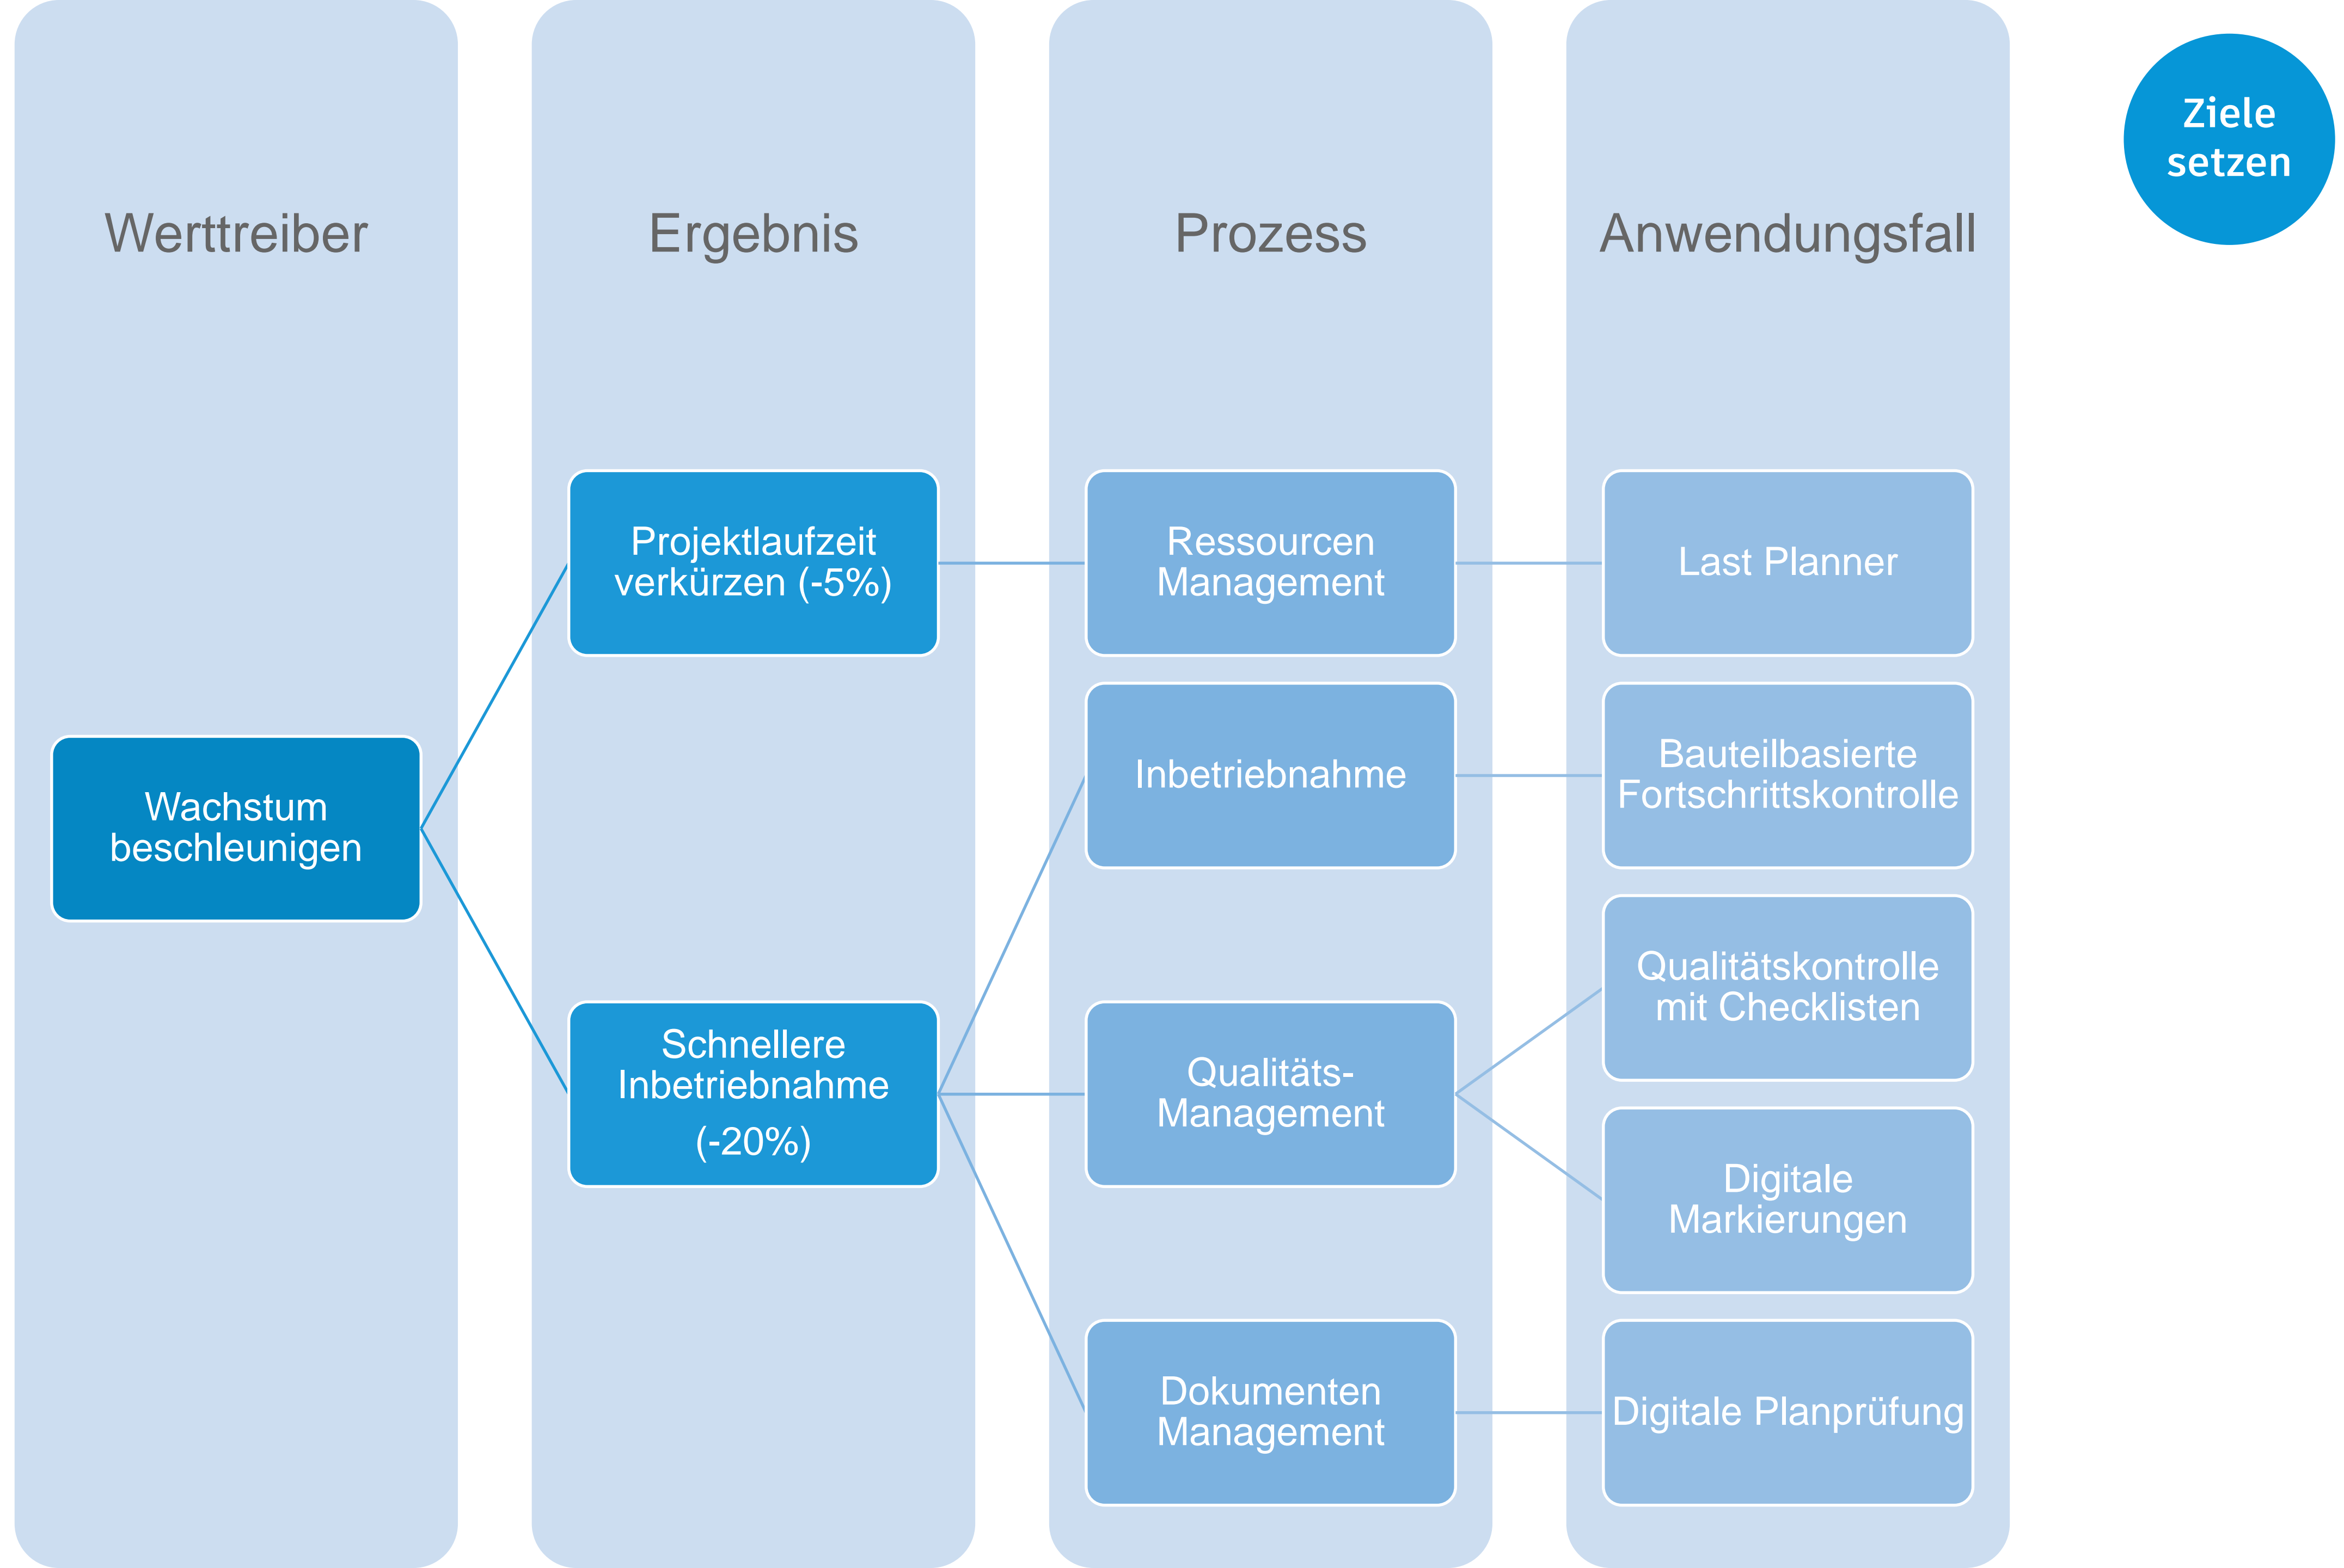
Werttreiber

Wachstum beschleunigen

Ergebnis

Projektlaufzeit verkürzen (-5%)

Schnellere Inbetriebnahme (-20%)

Prozess

Ressourcen Management

Inbetriebnahme

Qualitäts-Management

Dokumenten Management

Anwendungsfall

Last Planner

Bauteilbasierte Fortschrittskontrolle

Qualitätskontrolle mit Checklisten

Digitale Markierungen

Digitale Planprüfung

Ziele setzen